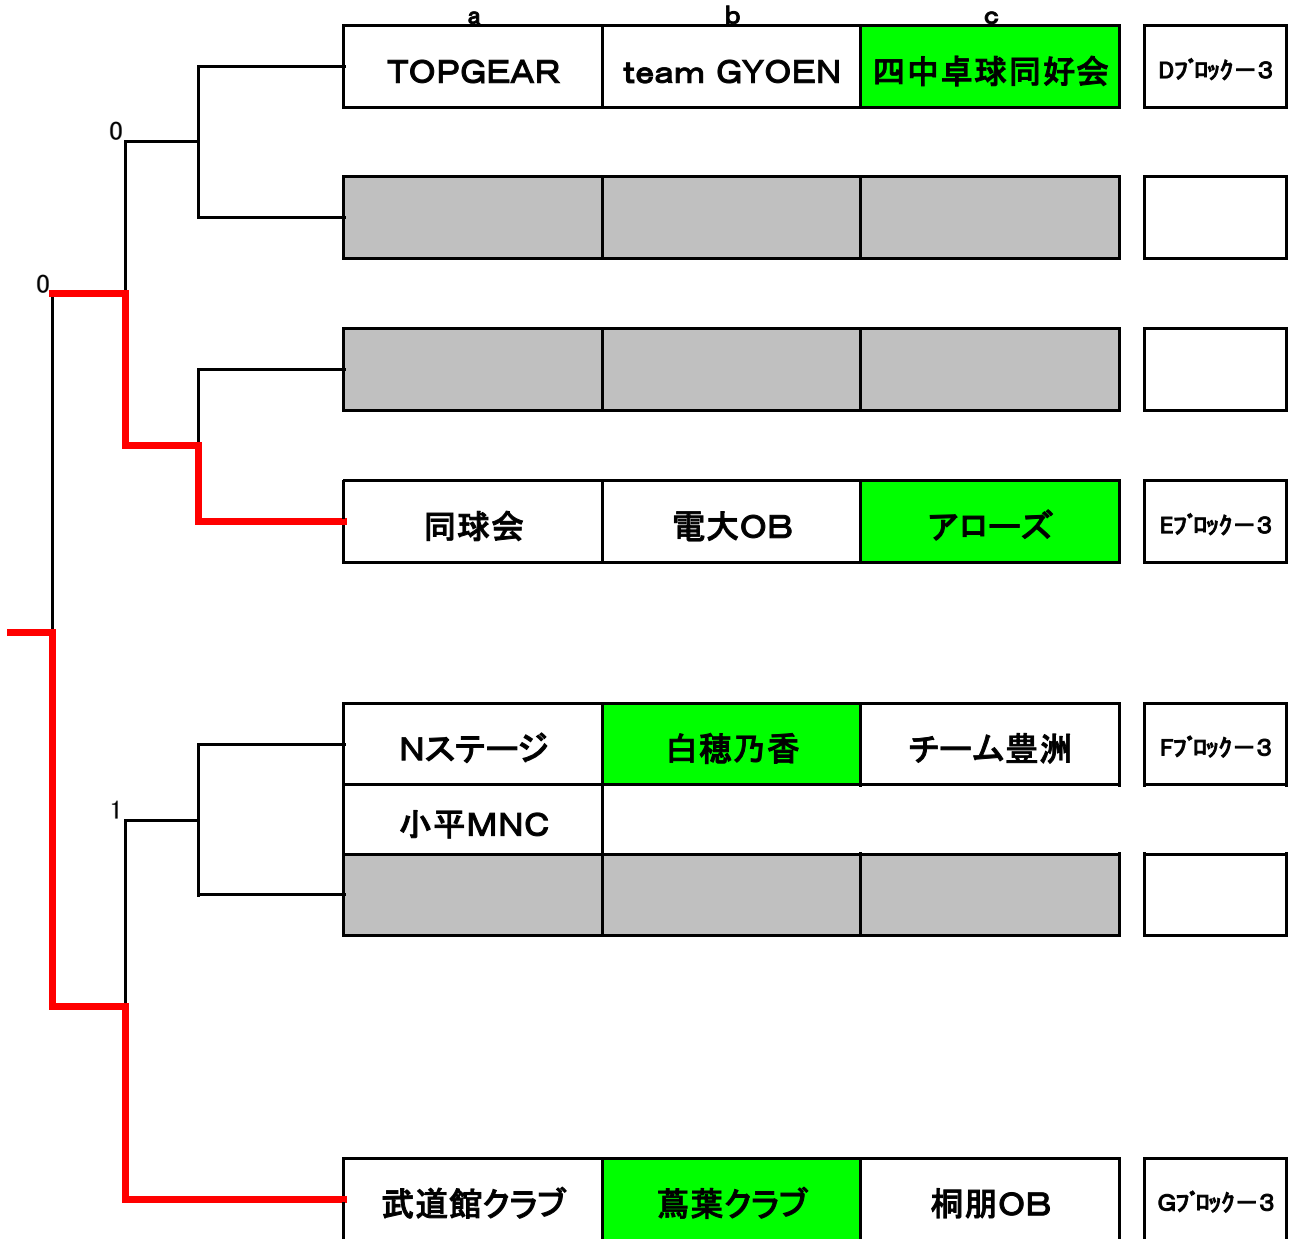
| a | b | c | |
|---|---|---|---|
| TOPGEAR | team GYOEN | 四中卓球同好会 | Dﾌﾞﾛｯｸ－3 |
| | | | |
| | | | |
| 同球会 | 電大OB | アローズ | Eﾌﾞﾛｯｸ－3 |
| Nステージ | 白穂乃香 | チーム豊洲 | Fﾌﾞﾛｯｸ－3 |
| 小平MNC | | | |
| | | | |
| 武道館クラブ | 蔦葉クラブ | 桐朋OB | Gﾌﾞﾛｯｸ－3 |

0

0

1